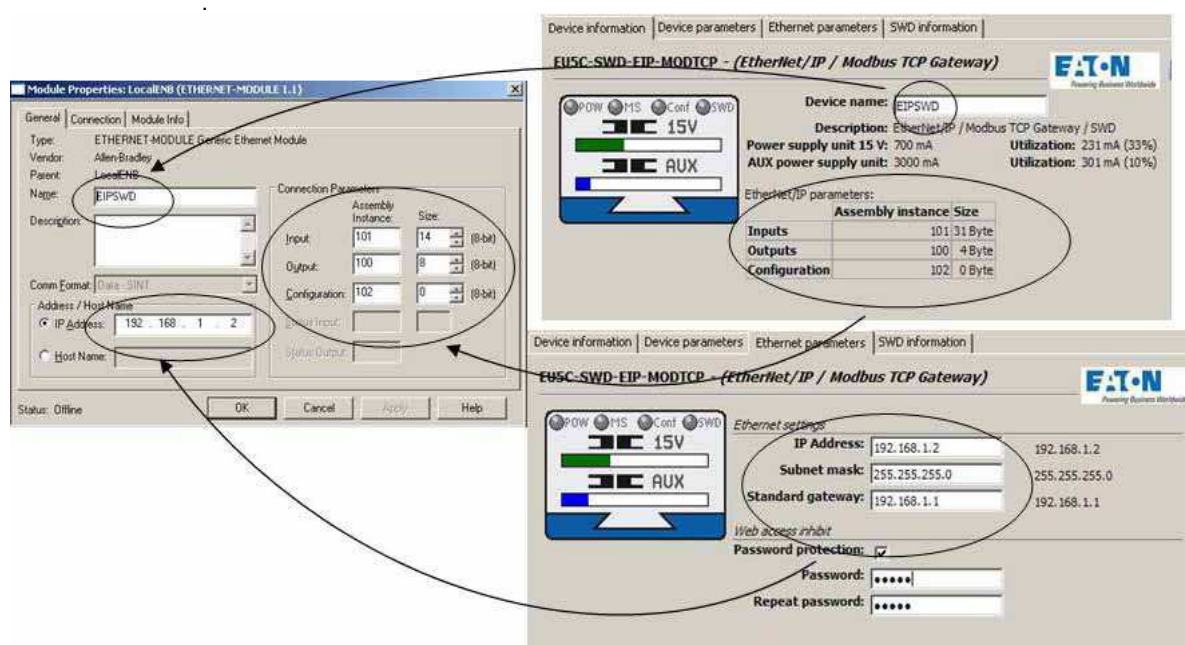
Module Properties: LocalENB (ETHERNET-MODULE 1.1)

General | Connection | Module Info

Type: ETHERNET-MODULE Generic Ethernet Module
Vendor: Allen-Bradley
Parent: LocalENB
Name: EIPSWD
Description:

Connection Parameters

| | Assembly Instance: | Size: | |
|---|---|---|---|
| Input: | 101 | 14 | (8-bit) |
| Output: | 100 | 8 | (8-bit) |
| Configuration: | 102 | 0 | (8-bit) |
| Status Input: | | | |
| Status Output: | | | |

Comm Format: Data - SINT
Address / Host Name
IP Address: 192 . 168 . 1 . 2
Host Name:

Status: Offline
OK Cancel Apply Help

Device information | Device parameters | Ethernet parameters | SWD information

EU5C-SWD-EIP-MODTCP - (EtherNet/IP / Modbus TCP Gateway)

EATON Powering Business Worldwide

POW MS Conf SWD
15V
AUX

Device name: EIPSWD
Description: EtherNet/IP / Modbus TCP Gateway / SWD
Power supply unit 15 V: 700 mA
Utilization: 231 mA (33%)
AUX power supply unit: 3000 mA
Utilization: 301 mA (10%)

EtherNet/IP parameters:

| | Assembly instance | Size |
|---|---|---|
| Inputs | 101 | 31 Byte |
| Outputs | 100 | 4 Byte |
| Configuration | 102 | 0 Byte |

Device information | Device parameters | Ethernet parameters | SWD information

EU5C-SWD-EIP-MODTCP - (EtherNet/IP / Modbus TCP Gateway)

EATON Powering Business Worldwide

POW MS Conf SWD
15V
AUX

Ethernet settings
IP Address: 192.168.1.2 192.168.1.2
Subnet mask: 255.255.255.0 255.255.255.0
Standard gateway: 192.168.1.1 192.168.1.1
Web access inhibit
Password protection:
Password: •••••
Repeat password: •••••